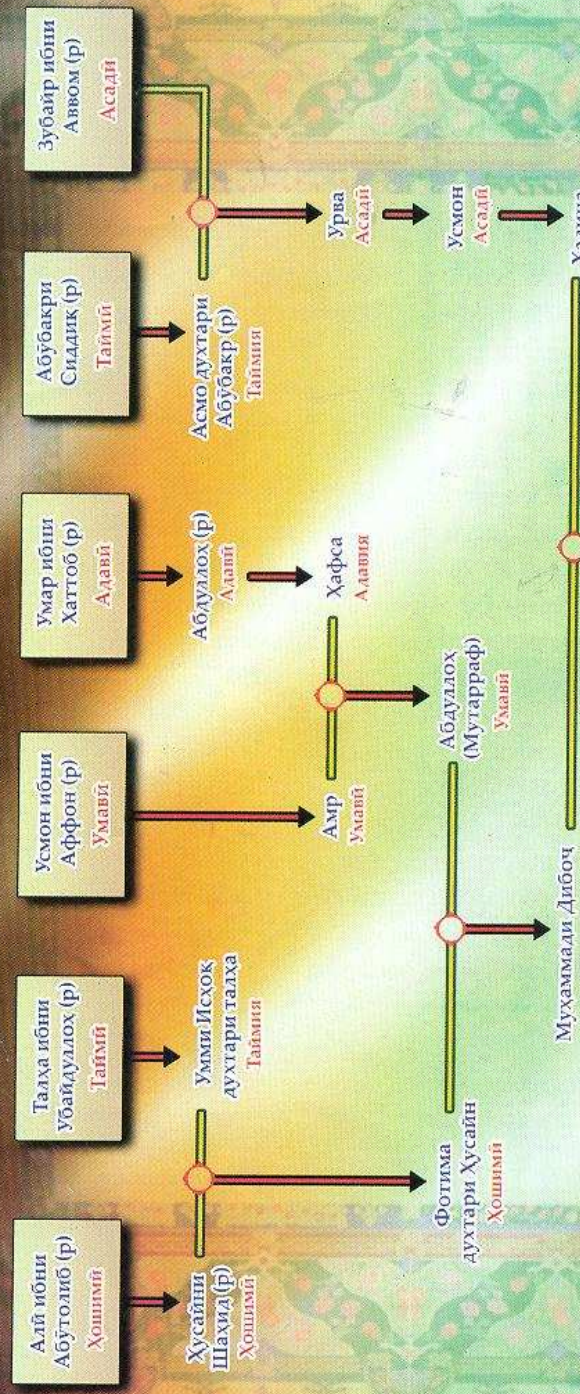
Зубайр ибни Аввом (р)
Асадӣ

Абӯбакри Сидиқ (р)
Таймӣ

Умар ибни Хаттоб (р)
Адавӣ

Усмон ибни Аффон (р)
Умавӣ

Талҳа ибни Убайдуллоҳ (р)
Таймӣ

Алӣ ибни Абӯтолиб (р)
Ҳошимӣ

Асмо духтари Абӯбакр (р)
Таймия

Урва
Асадӣ

Усмон
Асадӣ

Абдуллоҳ (р)
Адавӣ

Ҳафса
Адавия

Амр
Умавӣ

Абдуллоҳ (Мутарраф)
Умавӣ

Умми Исҳоқ духтари талҳа
Таймия

Ҳусайни Шаҳид (р)
Ҳошимӣ

Фотима духтари Ҳусайн
Ҳошимӣ

Муҳаммади Дибоҷ

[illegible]